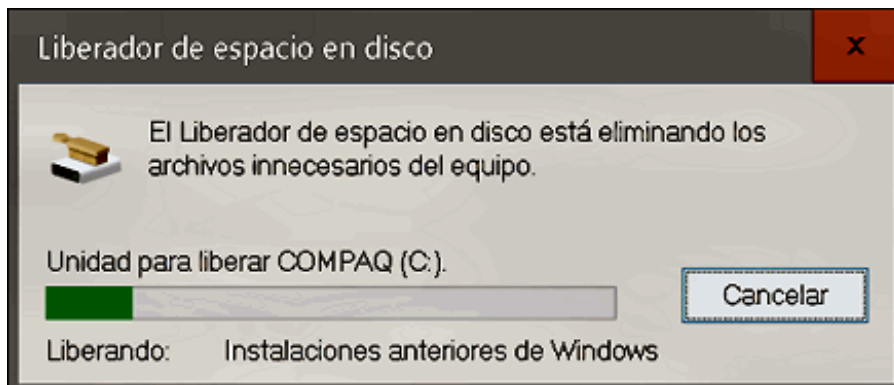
Liberador de espacio en disco

x

El Liberador de espacio en disco está eliminando los archivos innecesarios del equipo.

Unidad para liberar COMPAQ (C:).

Cancelar

Liberando: Instalaciones anteriores de Windows